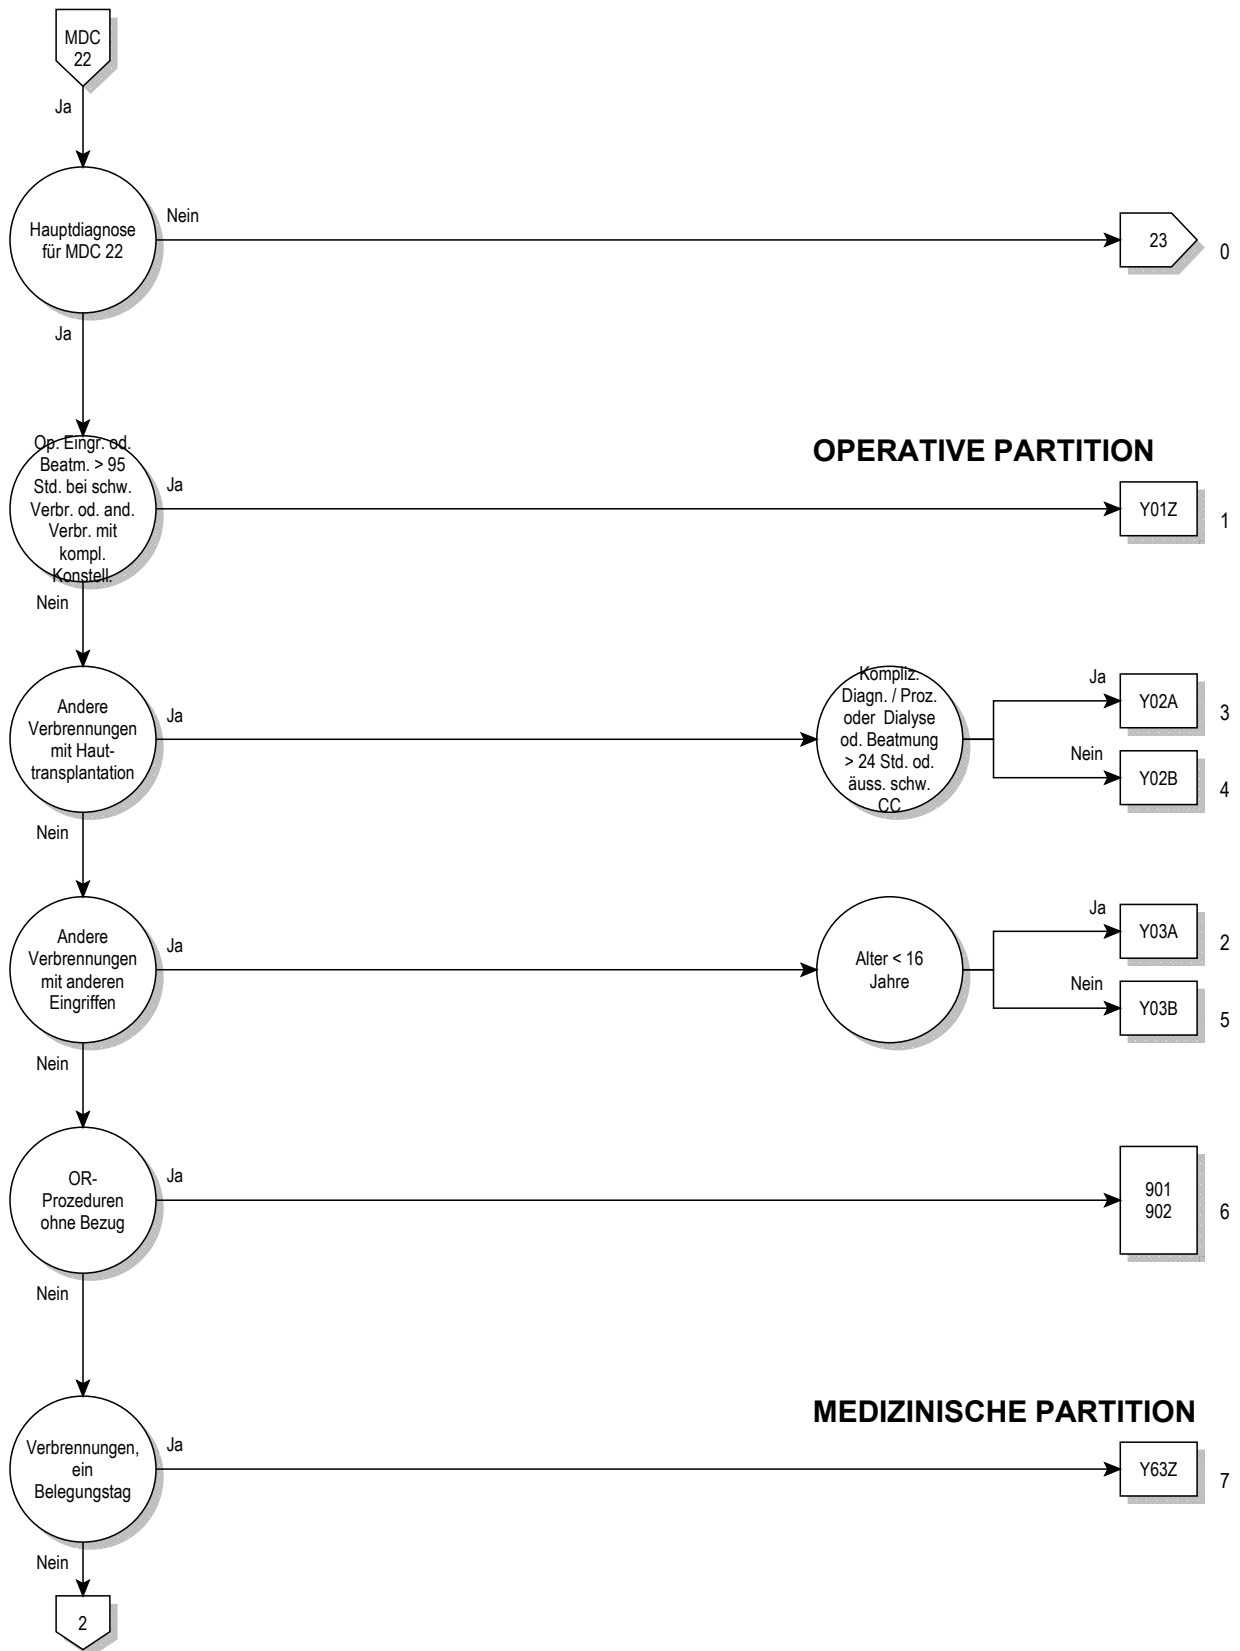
MDC 22

Ja

Hauptdiagnose für MDC 22

Nein

23

0

Ja

OPERATIVE PARTITION

Op. Eingr. od. Beatm. > 95 Std. bei schw. Verbr. od. and. Verbr. mit kompl. Konstell.

Ja

Y01Z

1

Nein

Andere Verbrennungen mit Hauttransplantation

Ja

Kompliz. Diagn. / Proz. oder Dialyse od. Beatmung > 24 Std. od. äuss. schw. CC

Ja

Y02A

3

Nein

Y02B

4

Nein

Andere Verbrennungen mit anderen Eingriffen

Ja

Alter < 16 Jahre

Ja

Y03A

2

Nein

Y03B

5

Nein

OR-Prozeduren ohne Bezug

Ja

901
902

6

Nein

MEDIZINISCHE PARTITION

Verbrennungen, ein Belegungstag

Ja

Y63Z

7

Nein

2